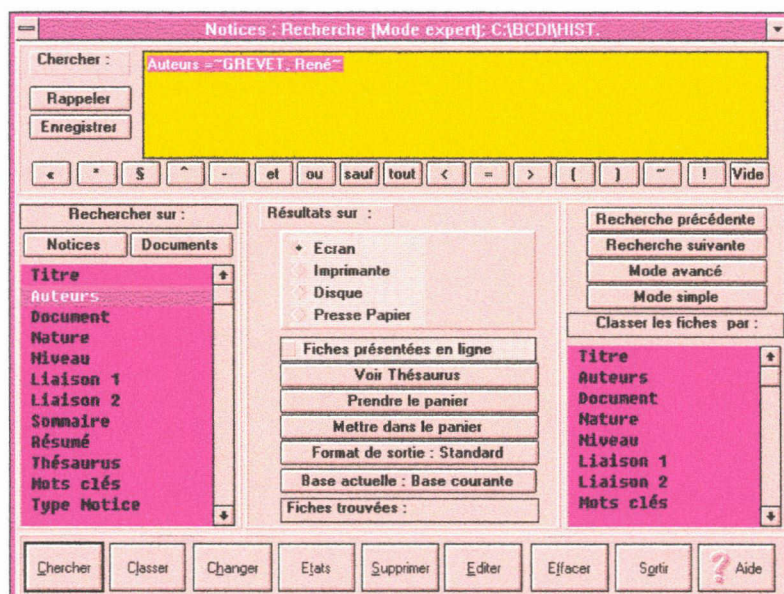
Notices : Recherche (Mode expert); C:\BCDI\HIST.

Chercher :

Auteurs =~GREVET, René~

Rappeler

Enregistrer

« * § ^ - et ou sauf tout < = > ( ) ~ ! Vide

Rechercher sur :

Notices Documents

Titre
Auteurs
Document
Nature
Niveau
Liaison 1
Liaison 2
Sommaire
Résumé
Thésaurus
Mots clés
Type Notice

Résultats sur :

Ecran
Imprimante
Disque
Presse Papier

Fiches présentées en ligne
Voir Thésaurus
Prendre le panier
Mettre dans le panier
Format de sortie : Standard
Base actuelle : Base courante
Fiches trouvées :

Recherche précédente
Recherche suivante
Mode avancé
Mode simple
Classer les fiches par :

Titre
Auteurs
Document
Nature
Niveau
Liaison 1
Liaison 2
Mots clés

Chercher Classer Changer Etats Supprimer Editer Effacer Sortir Aide